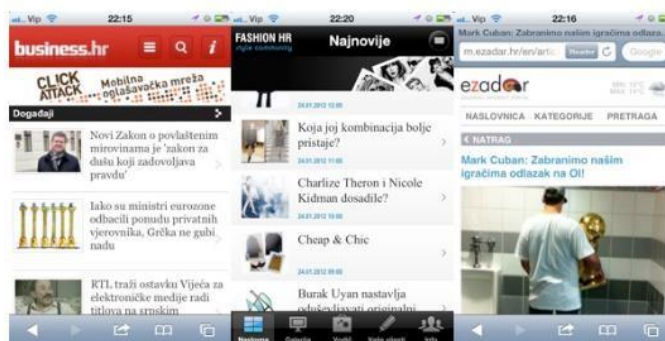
Vip 22:15
business.hr
CLICK ATTACK Mobilna oglašavačka mreža
Događaji
Novi Zakon o povlaštenim mirovinama je 'zakon za dušu koji zadovoljava pravdu'
Iako su ministri eurozone odbacili ponudu privatnih vjerovnika, Grčka ne gubi nadu
RTL traži ostavku Vijeća za elektroničke medije radi tišine na srpskim

Vip 22:20
FASHION HR style community
Najnovije
24.01.2012 13:00
Koja joj kombinacija bolje pristaje?
24.01.2012 11:00
Charlize Theron i Nicole Kidman dosadile?
24.01.2012 10:00
Cheap & Chic
24.01.2012 09:00
Burak Uyan nastavlja održavljati originalni
Naslovna Galerija Vodič Vaša slika Info

Vip 22:16
Mark Cuban: Zabranimo našim igračima odlaza...
m.ezadar.hr/en/artic Reader Google
ezadar
NASLOVNICA KATEGORIJE PRETRAGA
< NATRAG
Mark Cuban: Zabranimo našim igračima odlazak na OI!